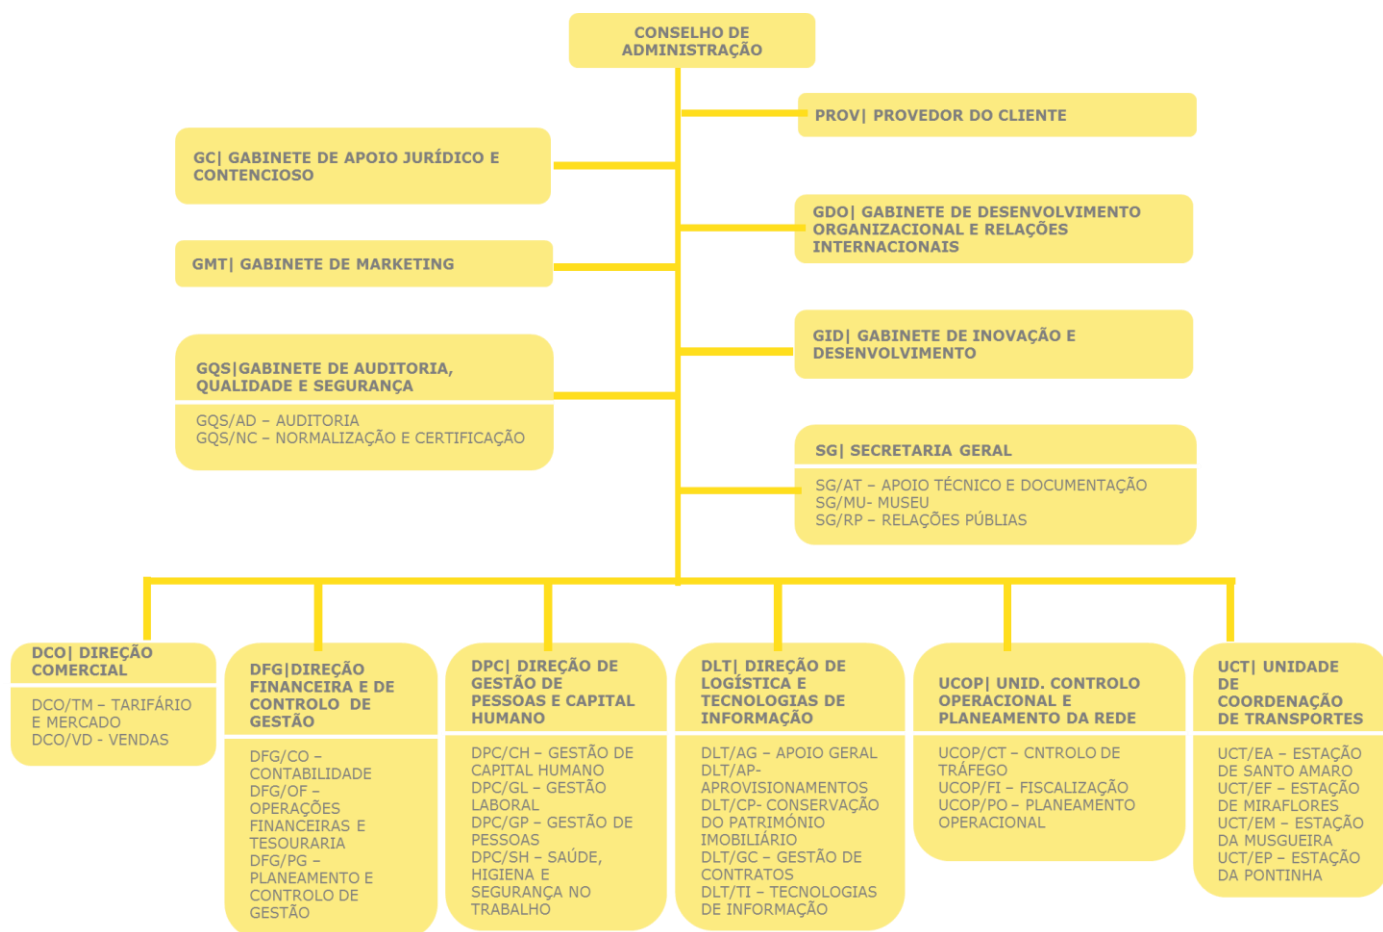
CONSELHO DE ADMINISTRAÇÃO

PROV| PROVEDOR DO CLIENTE

GC| GABINETE DE APOIO JURÍDICO E CONTENCIOSO

GDO| GABINETE DE DESENVOLVIMENTO ORGANIZACIONAL E RELAÇÕES INTERNACIONAIS

GMT| GABINETE DE MARKETING

GID| GABINETE DE INOVAÇÃO E DESENVOLVIMENTO

GQS|GABINETE DE AUDITORIA, QUALIDADE E SEGURANÇA

GQS/AD – AUDITORIA
GQS/NC – NORMALIZAÇÃO E CERTIFICAÇÃO

SG| SECRETARIA GERAL

SG/AT – APOIO TÉCNICO E DOCUMENTAÇÃO
SG/MU- MUSEU
SG/RP – RELAÇÕES PÚBLIAS

DCO| DIREÇÃO COMERCIAL

DCO/TM – TARIFÁRIO E MERCADO
DCO/VD - VENDAS

DFG|DIREÇÃO FINANCEIRA E DE CONTROLO DE GESTÃO

DFG/CO – CONTABILIDADE
DFG/OF – OPERAÇÕES FINANCEIRAS E TESOURARIA
DFG/PG – PLANEAMENTO E CONTROLO DE GESTÃO

DPC| DIREÇÃO DE GESTÃO DE PESSOAS E CAPITAL HUMANO

DPC/CH – GESTÃO DE CAPITAL HUMANO
DPC/GL – GESTÃO LABORAL
DPC/GP – GESTÃO DE PESSOAS
DPC/SH – SAÚDE, HIGIENA E SEGURANÇA NO TRABALHO

DLT| DIREÇÃO DE LOGÍSTICA E TECNOLOGIAS DE INFORMAÇÃO

DLT/AG – APOIO GERAL
DLT/AP- APROVISIONAMENTOS
DLT/CP- CONSERVAÇÃO DO PATRIMÓNIO IMOBILIÁRIO
DLT/GC – GESTÃO DE CONTRATOS
DLT/TI – TECNOLOGIAS DE INFORMAÇÃO

UCOP| UNID. CONTROLO OPERACIONAL E PLANEAMENTO DA REDE

UCOP/CT – CNTROLO DE TRÁFEGO
UCOP/FI – FISCALIZAÇÃO
UCOP/PO – PLANEAMENTO OPERACIONAL

UCT| UNIDADE DE COORDENAÇÃO DE TRANSPORTES

UCT/EA – ESTAÇÃO DE SANTO AMARO
UCT/EF – ESTAÇÃO DE MIRAFLORES
UCT/EM – ESTAÇÃO DA MUSGUEIRA
UCT/EP – ESTAÇÃO DA PONTINHA